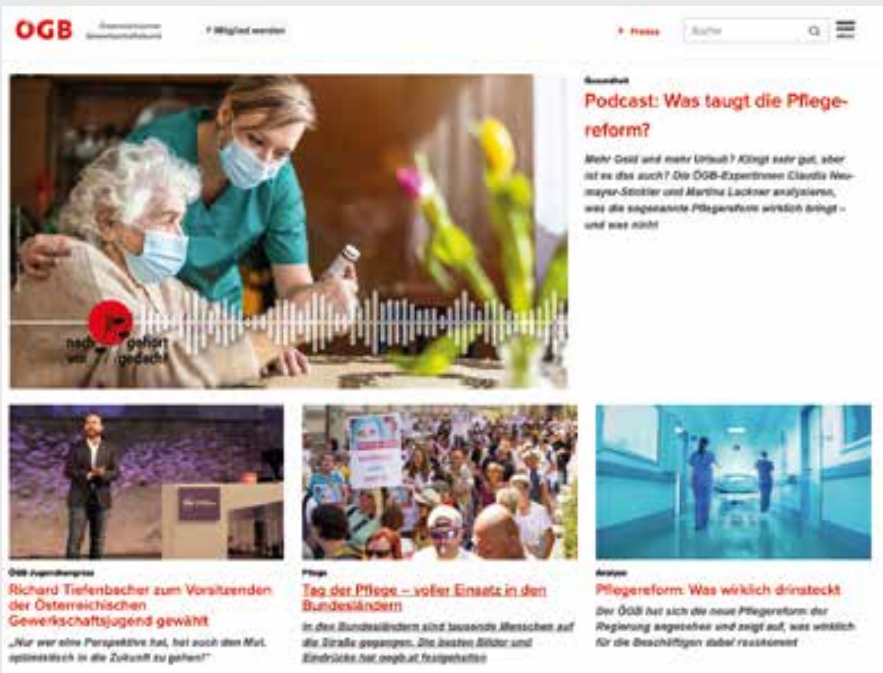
ÖGB Österreichischer Gewerkschaftsbund

Mitglied werden

Presse

Suche

Gesundheit

Podcast: Was taugt die Pflegereform?

Mehr Geld und mehr Urlaub? Klingt sehr gut, aber ist es das auch? Die ÖGB-Expertinnen Claudia Neumayer-Stickler und Martina Lackner analysieren, was die sogenannte Pflegereform wirklich bringt – und was nicht!

nachgehört weitergedacht

ÖGB-Jugendkongress

Richard Tiefenbacher zum Vorsitzenden der Österreichischen Gewerkschaftsjugend gewählt

„Nur wer eine Perspektive hat, hat auch den Mut, optimistisch in die Zukunft zu gehen!"

Pflege

Tag der Pflege – voller Einsatz in den Bundesländern

In den Bundesländern sind tausende Menschen auf die Straße gegangen. Die besten Bilder und Eindrücke hat oegb.at festgehalten

Analyse

Pflegereform: Was wirklich drinsteckt

Der ÖGB hat sich die neue Pflegereform der Regierung angesehen und zeigt auf, was wirklich für die Beschäftigten dabei rauskommt